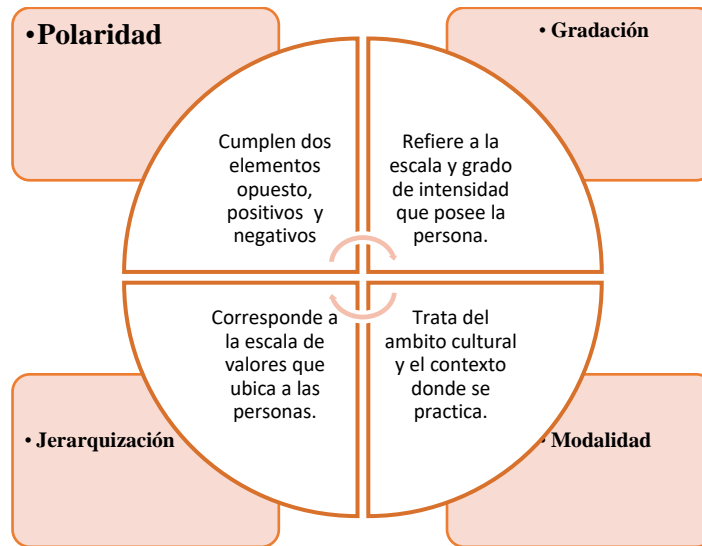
•Polaridad

• Gradación

Cumplen dos elementos opuesto, positivos y negativos

Refiere a la escala y grado de intensidad que posee la persona.

Corresponde a la escala de valores que ubica a las personas.

Trata del ambito cultural y el contexto donde se practica.

• Jerarquización

• Modalidad